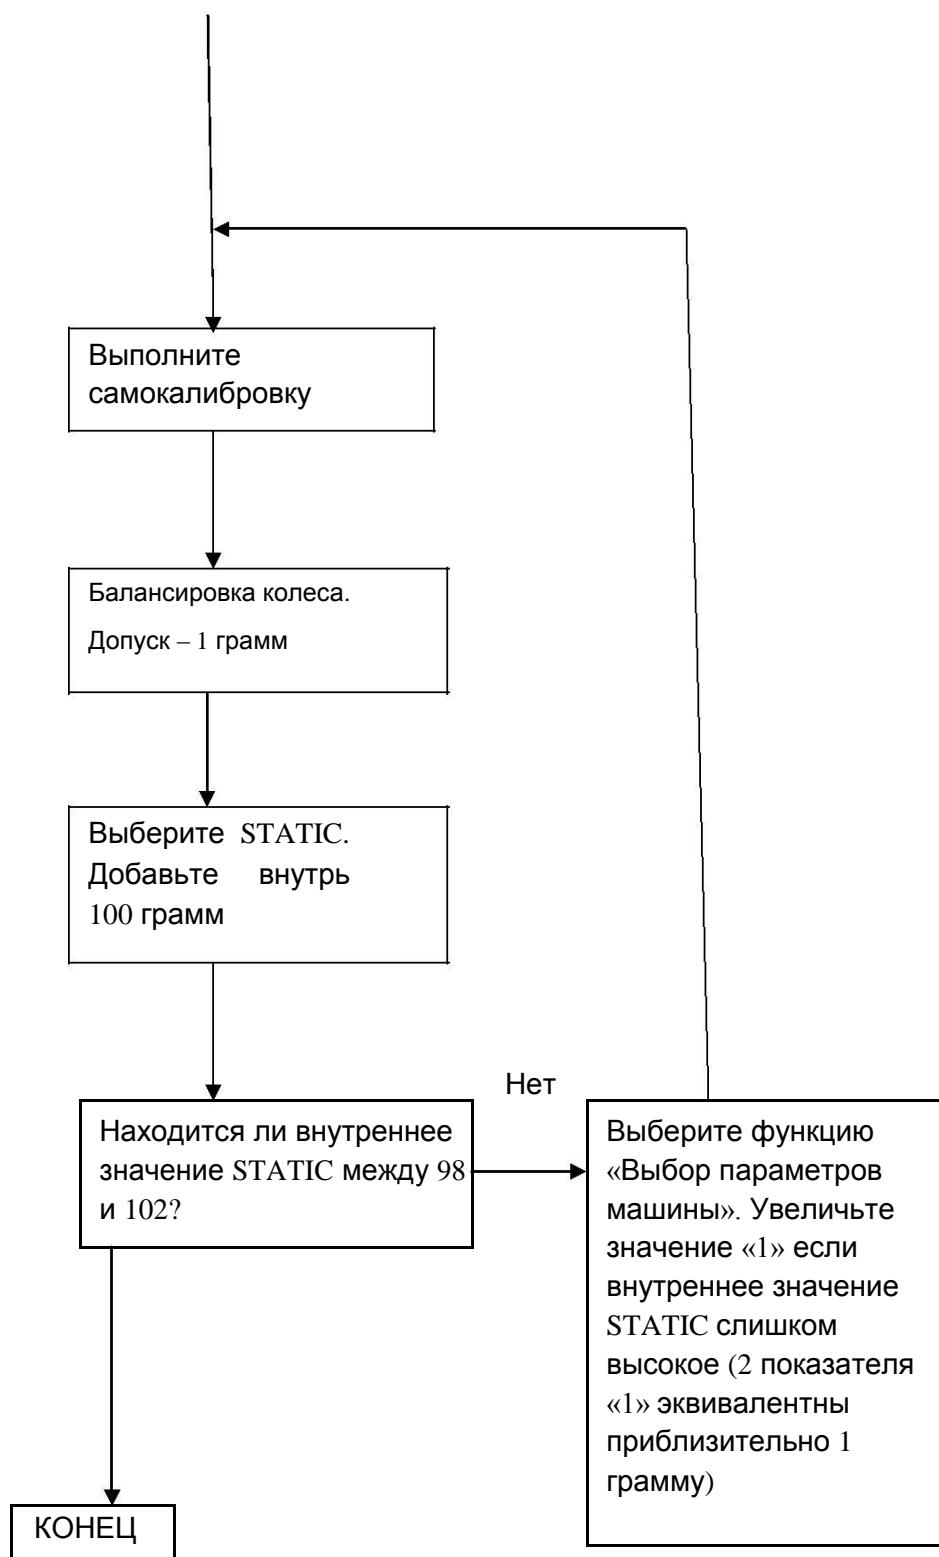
Выполните самокалибровку

Балансировка колеса.

Допуск – 1 грамм

Выберите STATIC. Добавьте внутрь 100 грамм

Нет

Находится ли внутреннее значение STATIC между 98 и 102?

Выберите функцию «Выбор параметров машины». Увеличьте значение «1» если внутреннее значение STATIC слишком высокое (2 показателя «1» эквивалентны приблизительно 1 грамму)

КОНЕЦ